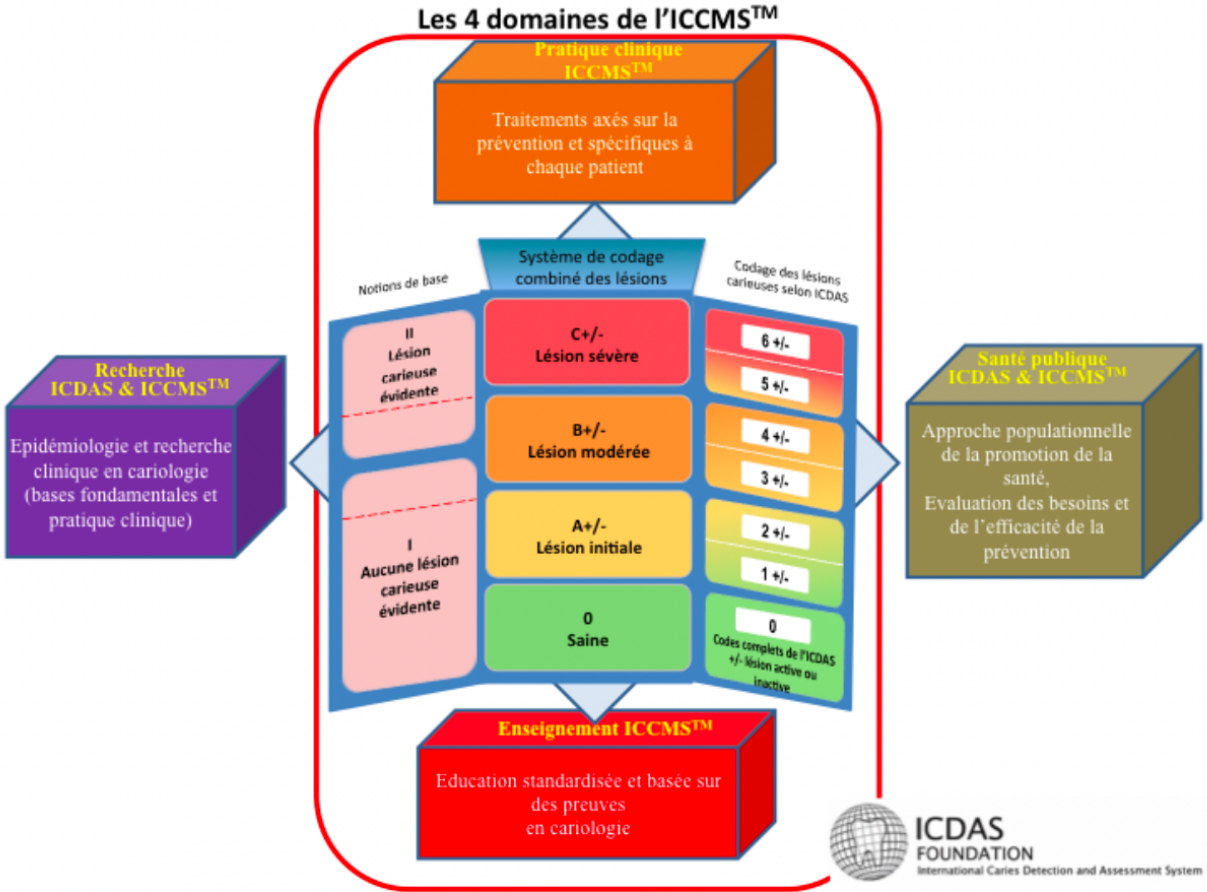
Les 4 domaines de l'ICCMS$^{TM}$

Pratique clinique ICCMS$^{TM}$

Traitements axés sur la prévention et spécifiques à chaque patient

Notions de base

Système de codage combiné des lésions

Codage des lésions carieuses selon ICDAS

II
Lésion carieuse évidente

I
Aucune lésion carieuse évidente

C+/-
Lésion sévère

B+/-
Lésion modérée

A+/-
Lésion initiale

0
Saine

6 +/-

5 +/-

4 +/-

3 +/-

2 +/-

1 +/-

0

Codes complets de l'ICDAS +/- lésion active ou inactive

Recherche ICDAS & ICCMS$^{TM}$

Epidémiologie et recherche clinique en cariologie (bases fondamentales et pratique clinique)

Santé publique ICDAS & ICCMS$^{TM}$

Approche populationnelle de la promotion de la santé, Evaluation des besoins et de l'efficacité de la prévention

Enseignement ICCMS$^{TM}$

Education standardisée et basée sur des preuves en cariologie

ICDAS FOUNDATION
International Caries Detection and Assessment System